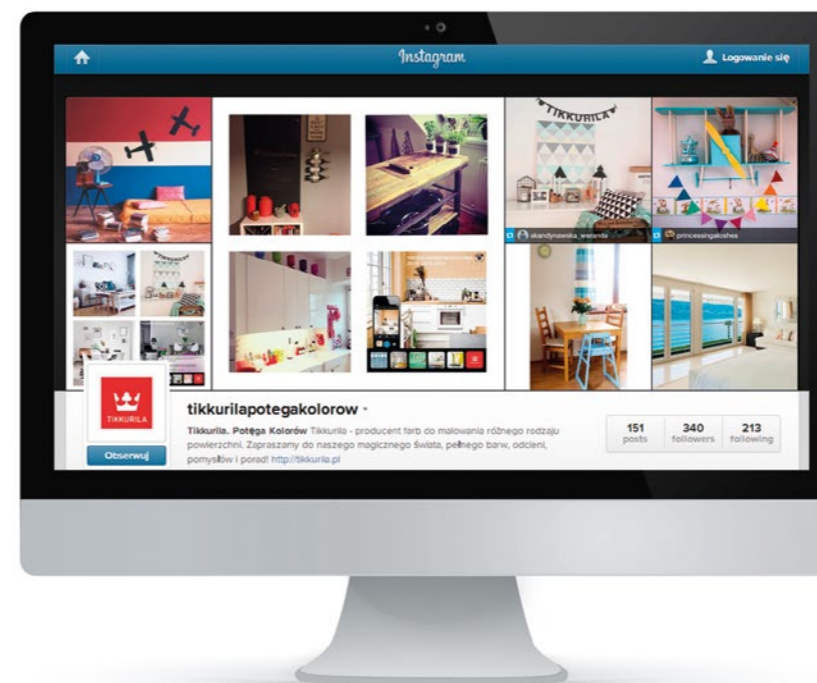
Instagram

Logowanie się

TIKKURILA

akandynawska_weranda

princessingalashes

TIKKURILA

Obserwuj

tikkurilapotegakolorow

Tikkurila. Potęga Kolorów Tikkurila - producent farb do malowania różnego rodzaju powierzchni. Zapraszamy do naszego magicznego świata, pełnego barw, odcieni, pomysłów i porad! http://tikkurila.pl

| 151 posts | 340 followers | 213 following |
|---|---|---|